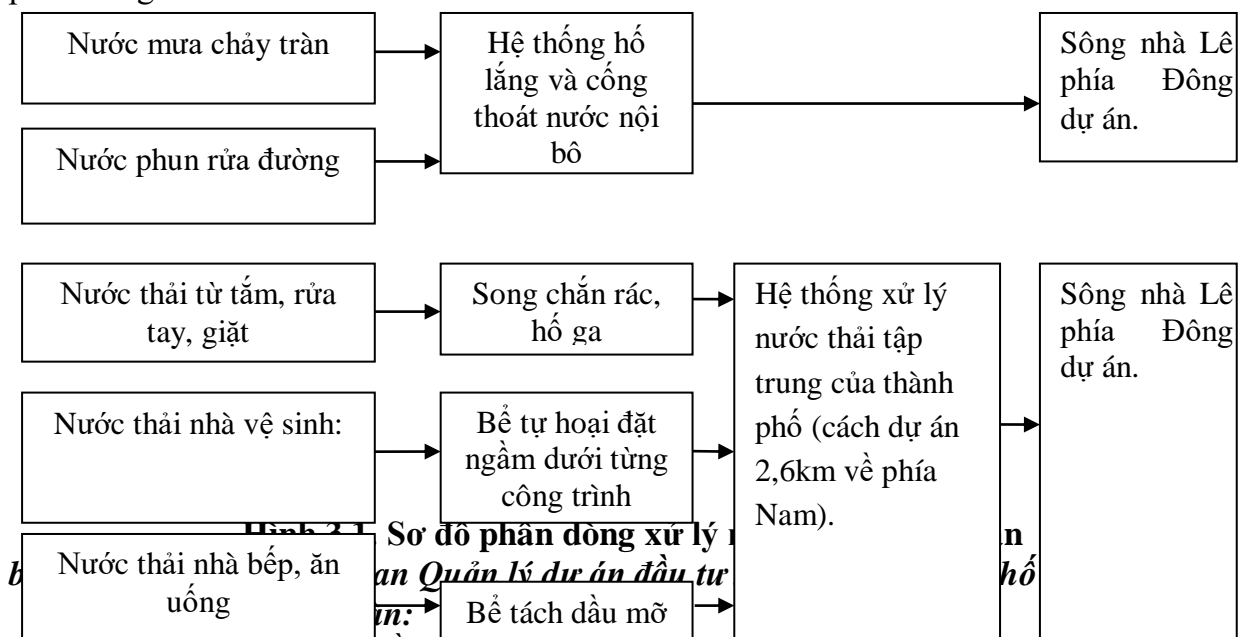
Nước mưa chảy tràn

Nước phun rửa đường

Hệ thống hố lắng và cống thoát nước nội bô

Sông nhà Lê phía Đông dự án.

Nước thải từ tắm, rửa tay, giặt

Song chắn rác, hố ga

Hệ thống xử lý nước thải tập trung của thành phố (cách dự án 2,6km về phía Nam).

Sông nhà Lê phía Đông dự án.

Nước thải nhà vệ sinh:

Bể tự hoại đặt ngầm dưới từng công trình

Hình 3.1. Sơ đồ phân dòng xử lý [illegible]n

b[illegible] Nước thải nhà bếp, ăn uống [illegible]an Quản lý dự án đầu tư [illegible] hố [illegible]n:

Bể tách dầu mỡ